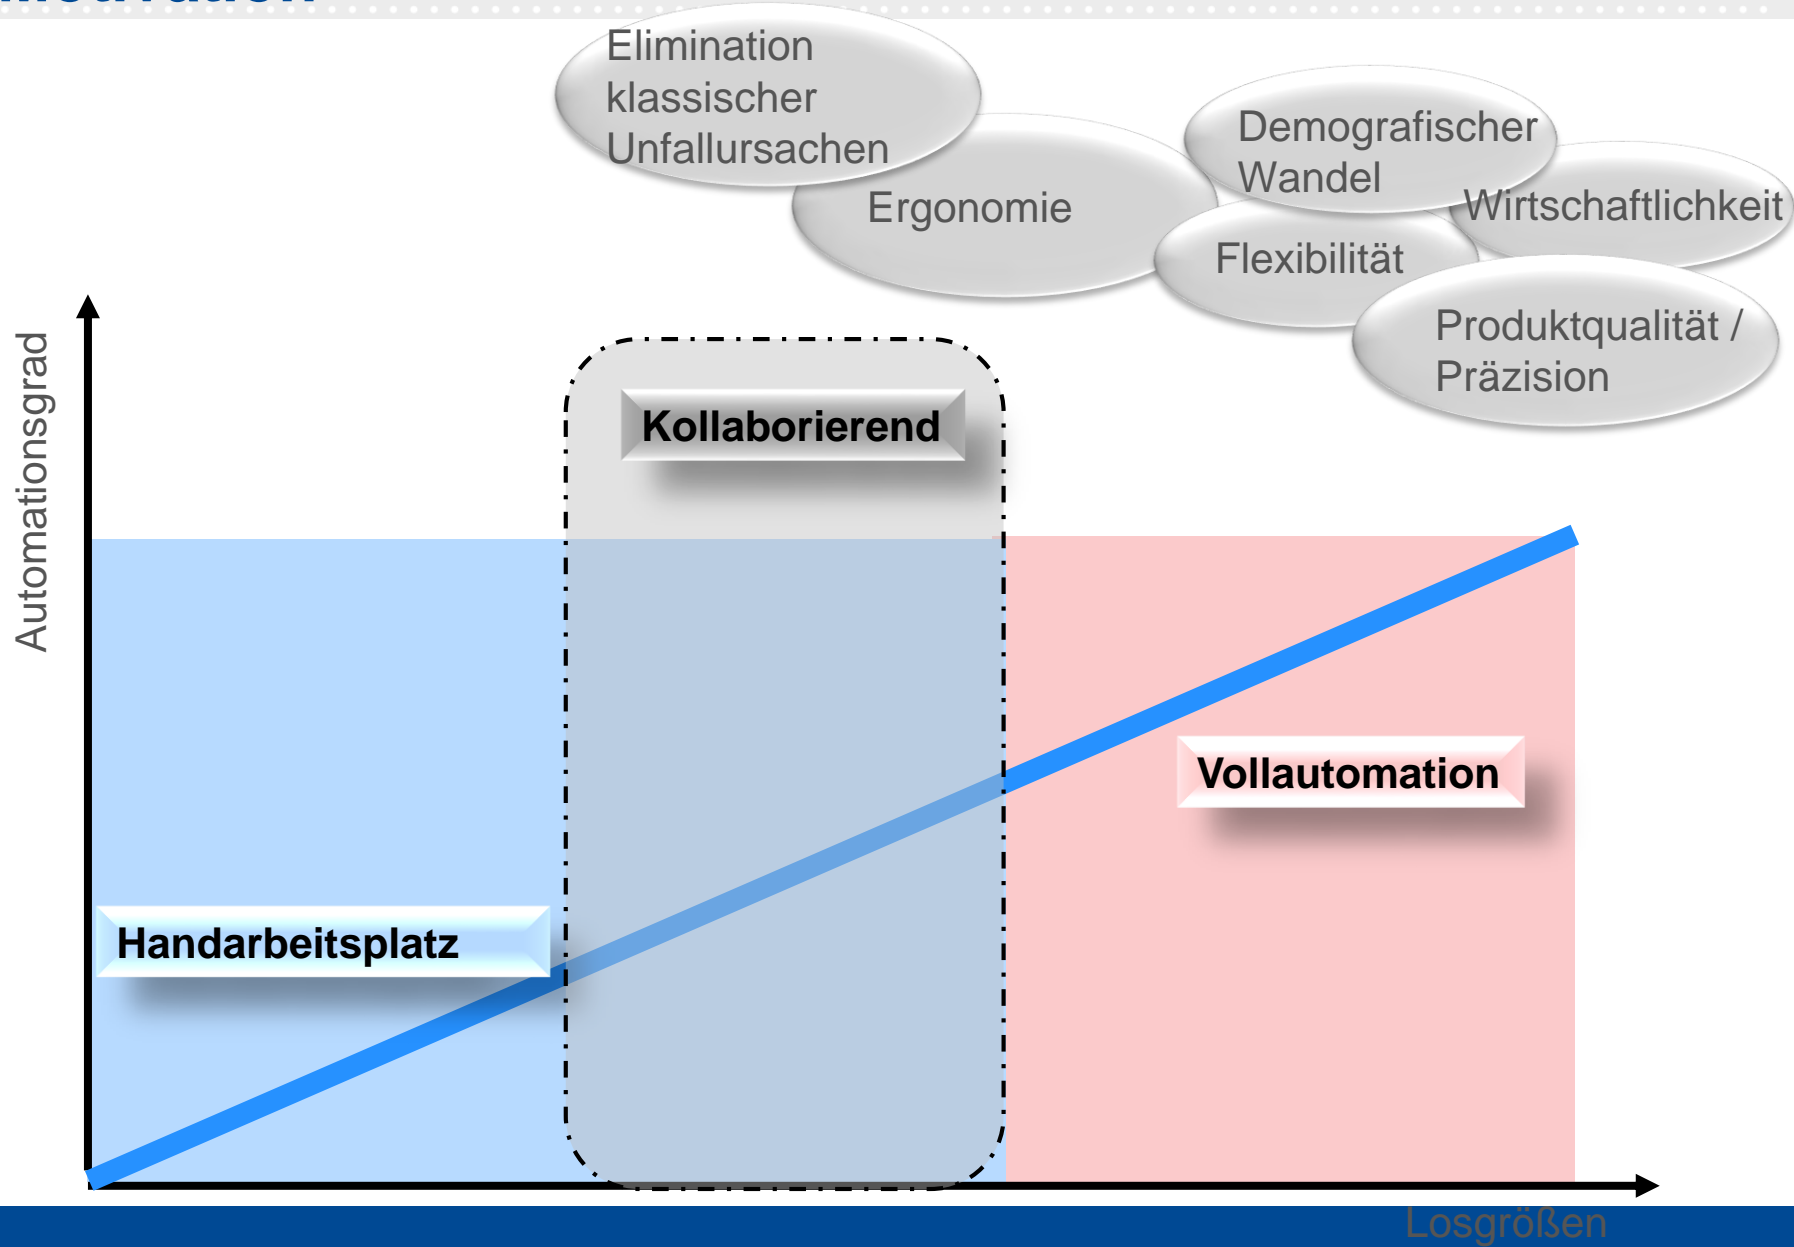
Elimination klassischer Unfallursachen

Ergonomie

Demografischer Wandel

Wirtschaftlichkeit

Flexibilität

Produktqualität / Präzision

Automationsgrad

Kollaborierend

Vollautomation

Handarbeitsplatz

Losgrößen